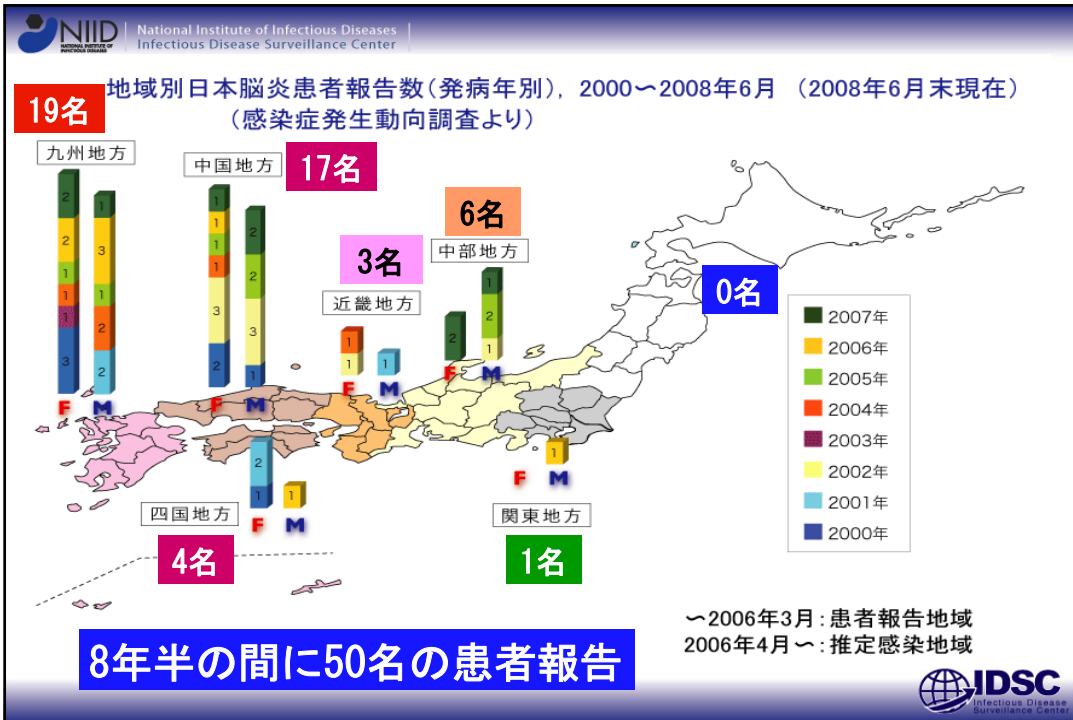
NIID NATIONAL INSTITUTE OF INFECTIOUS DISEASES
National Institute of Infectious Diseases
Infectious Disease Surveillance Center

地域別日本脳炎患者報告数（発病年別），2000〜2008年6月 （2008年6月末現在）
（感染症発生動向調査より）

19名
九州地方
2
2
1
1
1
3
F
1
3
1
2
2
M

中国地方
17名
1
1
1
1
3
2
F
2
2
3
1
M

3名
近畿地方
1
1
F
1
M

6名
中部地方
2
F
1
2
1
M

0名

2
1
F
1
M
四国地方
4名

1
F
M
関東地方
1名

2007年
2006年
2005年
2004年
2003年
2002年
2001年
2000年

〜2006年3月：患者報告地域
2006年4月〜：推定感染地域

8年半の間に50名の患者報告

IDSC Infectious Disease Surveillance Center